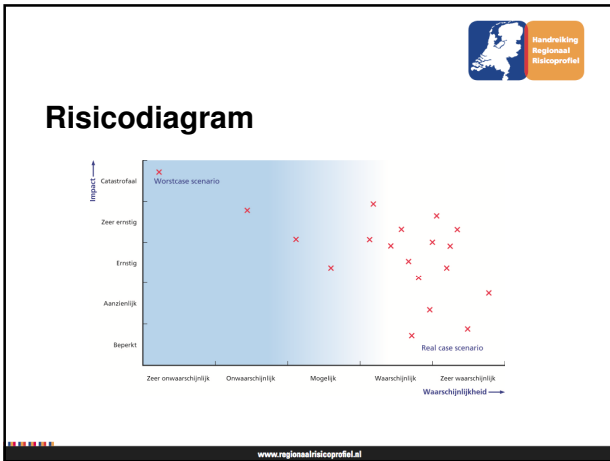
Handreiking Regionaal Risicoprofiel

Risicodiagram

Impact

Catastrofaal

Zeer ernstig

Ernstig

Aanzienlijk

Beperkt

Worstcase scenario

Real case scenario

Zeer onwaarschijnlijk

Onwaarschijnlijk

Mogelijk

Waarschijnlijk

Zeer waarschijnlijk

Waarschijnlijkheid

www.regionaalrisicoprofiel.nl